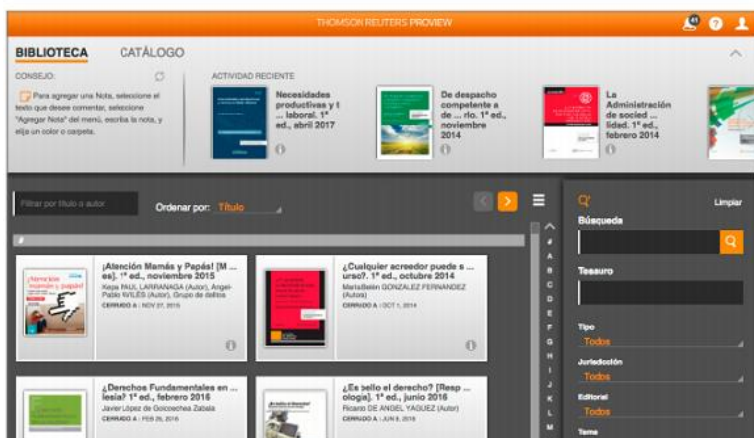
THOMSON REUTERS PROVIEW

41 ? 

BIBLIOTECA CATÁLOGO

CONSEJO:

Para agregar una Nota, seleccione el texto que desee comentar, seleccione "Agregar Nota" del menú, escriba la nota, y elija un color o carpeta.

ACTIVIDAD RECIENTE

Necesidades productivas y t ... laboral. 1ª ed., abril 2017

De despacho competente a de ... rio. 1ª ed., noviembre 2014

La Administración de socied ... lidad. 1ª ed., febrero 2014

Filtrar por título o autor

Ordenar por: Título

¡Atención Mamás y Papás! [M ... es]. 1ª ed., noviembre 2015
Kepa PAUL LARRANAGA (Autor), Angel-Pablo AVILÉS (Autor), Grupo de delitos
CERRADO A | NOV 27, 2015

¿Cualquier acreedor puede s ... urso?. 1ª ed., octubre 2014
MariaBelén GONZALEZ FERNANDEZ (Autor)
CERRADO A | OCT 1, 2014

¿Derechos Fundamentales en ... lesia? 1ª ed., febrero 2016
Javier López de Goicoechea Zabala
CERRADO A | FEB 29, 2016

¿Es sello el derecho? [Resp ... ología]. 1ª ed., junio 2016
Ricardo DE ANGEL YAGUEZ (Autor)
CERRADO A | JUN 8, 2016

#
A
B
C
D
E
F
G
H
I
J
K
L
M

Limpiar

Búsqueda

Tesauro

Tipo
Todos

Jurisdicción
Todos

Editorial
Todos

Tema